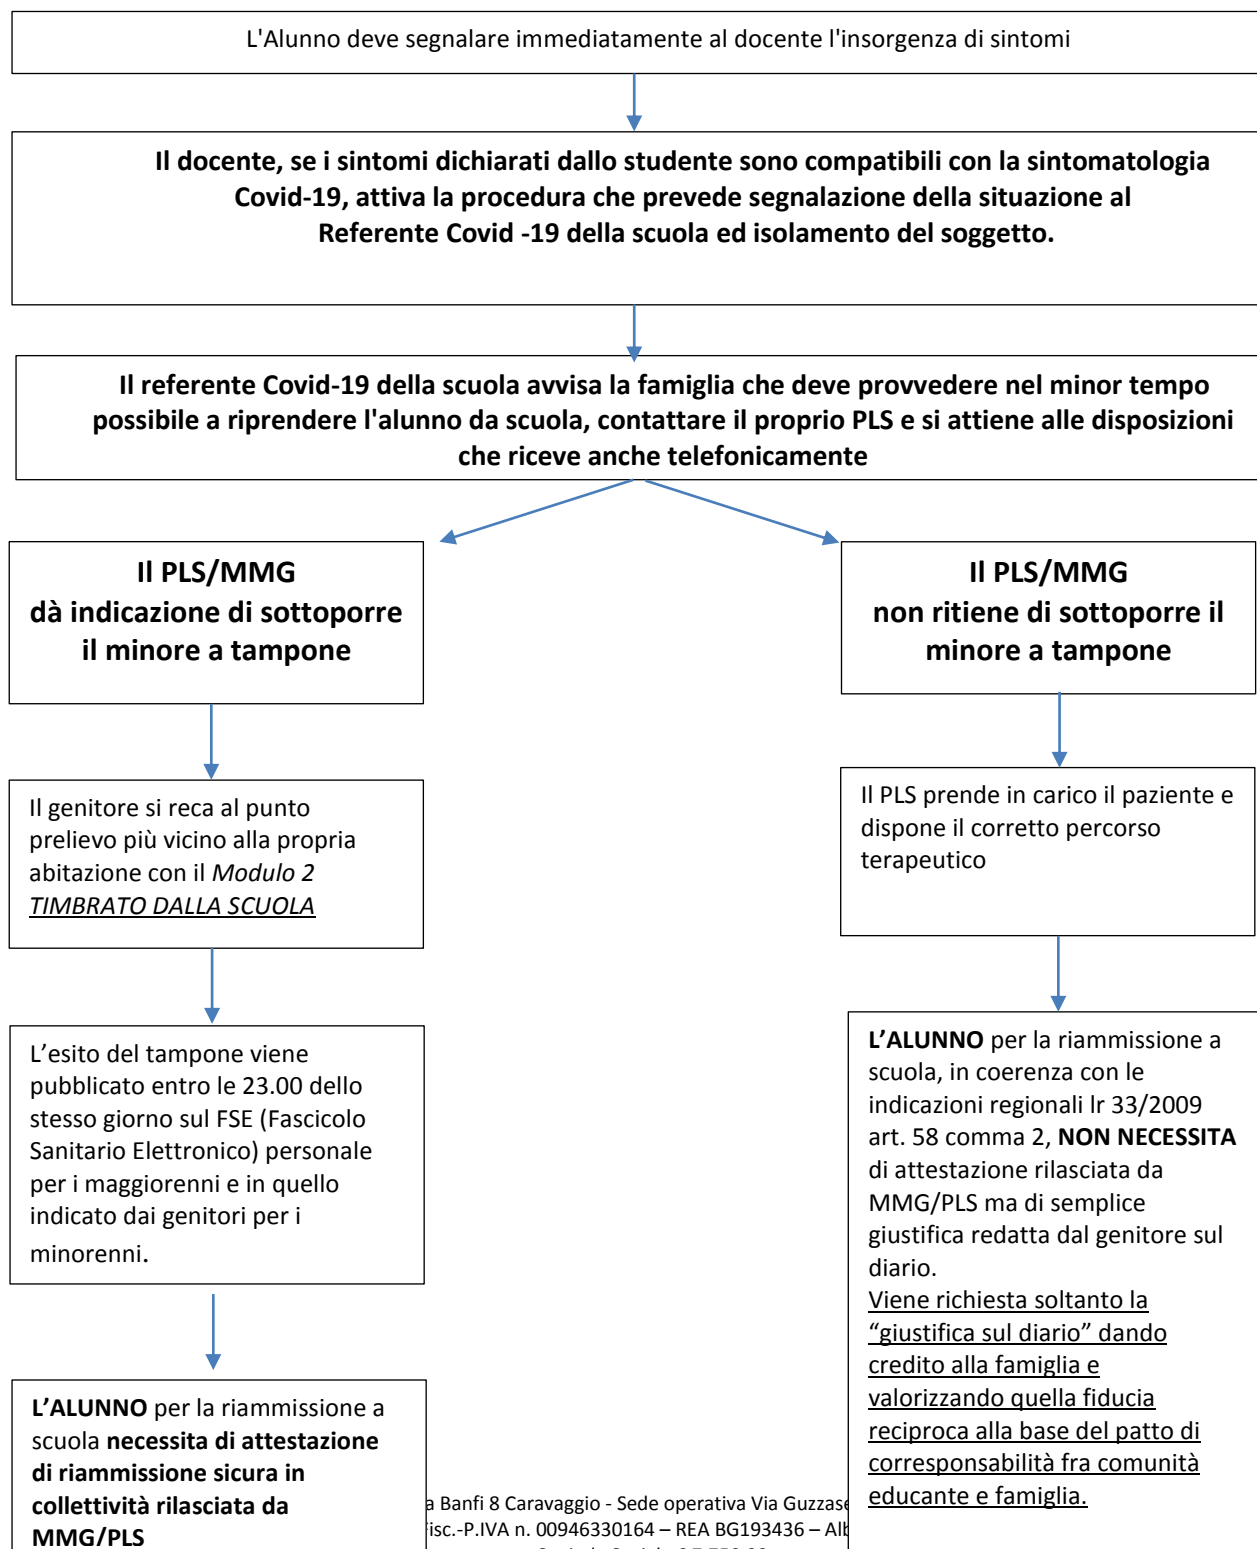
L'Alunno deve segnalare immediatamente al docente l'insorgenza di sintomi

**Il docente, se i sintomi dichiarati dallo studente sono compatibili con la sintomatologia Covid-19, attiva la procedura che prevede segnalazione della situazione al Referente Covid -19 della scuola ed isolamento del soggetto.**

**Il referente Covid-19 della scuola avvisa la famiglia che deve provvedere nel minor tempo possibile a riprendere l'alunno da scuola, contattare il proprio PLS e si attiene alle disposizioni che riceve anche telefonicamente**

**Il PLS/MMG dà indicazione di sottoporre il minore a tampone**

**Il PLS/MMG non ritiene di sottoporre il minore a tampone**

Il genitore si reca al punto prelievo più vicino alla propria abitazione con il *Modulo 2 TIMBRATO DALLA SCUOLA*

Il PLS prende in carico il paziente e dispone il corretto percorso terapeutico

L'esito del tampone viene pubblicato entro le 23.00 dello stesso giorno sul FSE (Fascicolo Sanitario Elettronico) personale per i maggiorenni e in quello indicato dai genitori per i minorenni.

**L'ALUNNO** per la riammissione a scuola, in coerenza con le indicazioni regionali lr 33/2009 art. 58 comma 2, **NON NECESSITA** di attestazione rilasciata da MMG/PLS ma di semplice giustifica redatta dal genitore sul diario.
Viene richiesta soltanto la "giustifica sul diario" dando credito alla famiglia e valorizzando quella fiducia reciproca alla base del patto di corresponsabilità fra comunità educante e famiglia.

**L'ALUNNO** per la riammissione a scuola **necessita di attestazione di riammissione sicura in collettività rilasciata da MMG/PLS**

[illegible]a Banfi 8 Caravaggio - Sede operativa Via Guzzase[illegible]
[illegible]isc.-P.IVA n. 00946330164 – REA BG193436 – Alb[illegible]